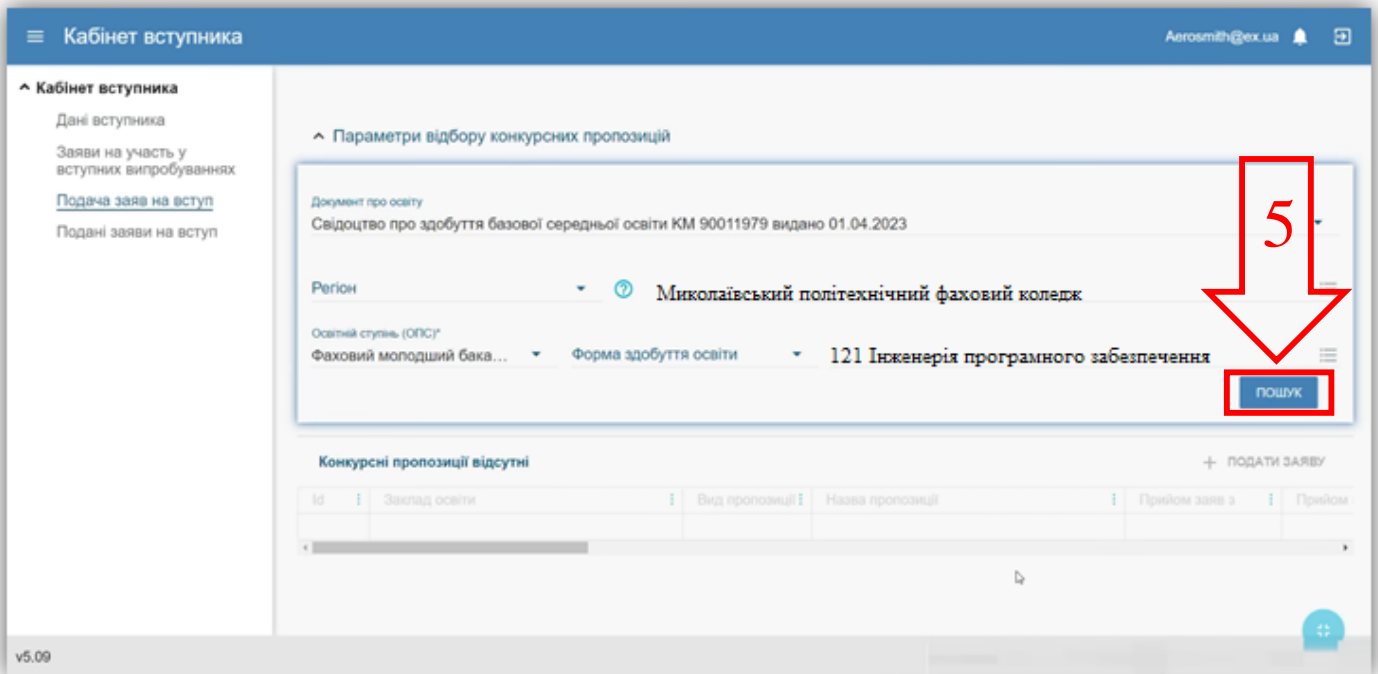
Кабінет вступника

Aerosmith@ex.ua

Кабінет вступника

Дані вступника

Заяви на участь у вступних випробуваннях

Подача заяв на вступ

Подані заяви на вступ

Параметри відбору конкурсних пропозицій

Документ про освіту

Свідоцтво про здобуття базової середньої освіти КМ 90011979 видано 01.04.2023

5

Регіон

Миколаївський політехнічний фаховий коледж

Освітній ступінь (ОПС)*

Фаховий молодший бака...

Форма здобуття освіти

121 Інженерія програмного забезпечення

ПОШУК

Конкурсні пропозиції відсутні

ПОДАТИ ЗАЯВУ

| Id | Заклад освіти | Вид пропозиції | Назва пропозиції | Прийом заяв з | Прийом |
|---|---|---|---|---|---|

v5.09